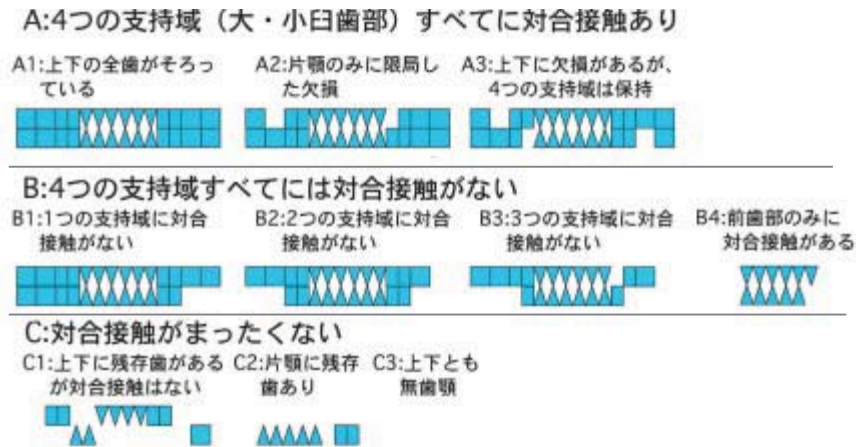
A:4つの支持域（大・小臼歯部）すべてに対合接触あり

A1:上下の全歯がそろっている

A2:片顎のみに限局した欠損

A3:上下に欠損があるが、4つの支持域は保持

B:4つの支持域すべてには対合接触がない

B1:1つの支持域に対合接触がない

B2:2つの支持域に対合接触がない

B3:3つの支持域に対合接触がない

B4:前歯部のみに対合接触がある

C:対合接触がまったくない

C1:上下に残存歯があるが対合接触はない

C2:片顎に残存歯あり

C3:上下とも無歯顎